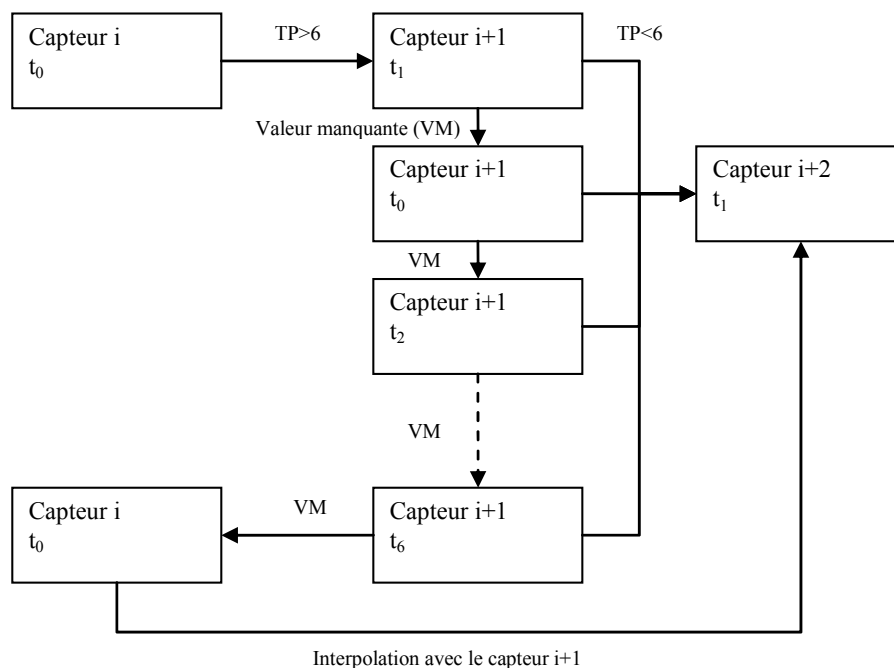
Capteur i
$t_0$

TP>6

Capteur i+1
$t_1$

TP<6

Valeur manquante (VM)

Capteur i+1
$t_0$

Capteur i+2
$t_1$

VM

Capteur i+1
$t_2$

VM

Capteur i
$t_0$

VM

Capteur i+1
$t_6$

Interpolation avec le capteur i+1